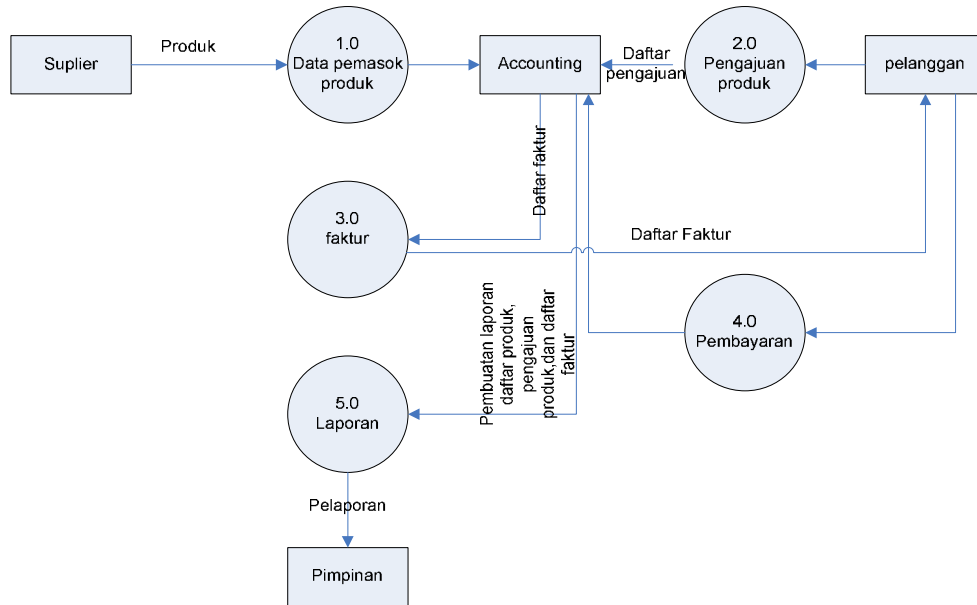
Suplier

Produk

1.0
Data pemasok produk

Accounting

Daftar pengajuan

2.0
Pengajuan produk

pelanggan

Daftar faktur

3.0
faktur

Daftar Faktur

Pembuatan laporan daftar produk, pengajuan produk,dan daftar faktur

4.0
Pembayaran

5.0
Laporan

Pelaporan

Pimpinan